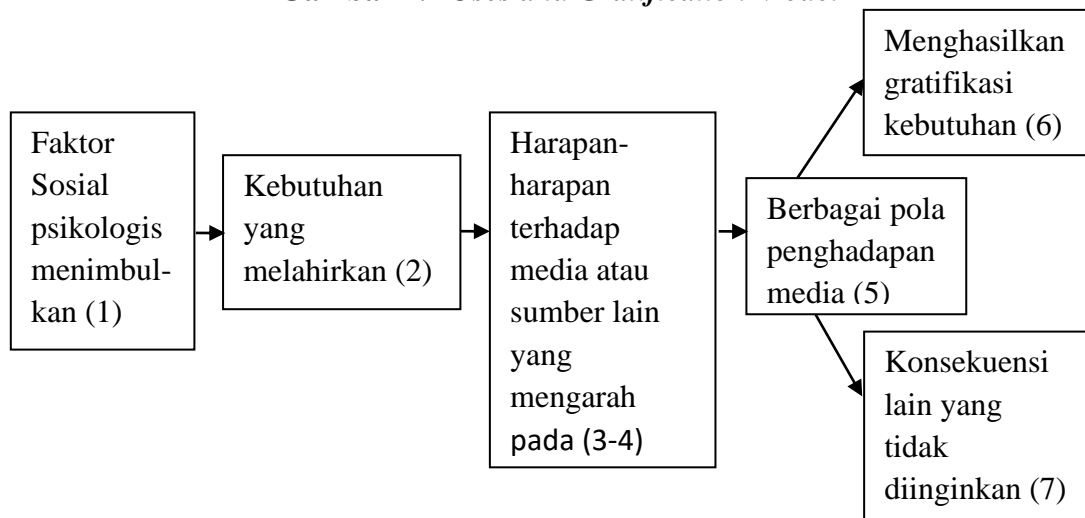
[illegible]

Faktor Sosial psikologis menimbulkan (1)

Kebutuhan yang melahirkan (2)

Harapan-harapan terhadap media atau sumber lain yang mengarah pada (3-4)

Berbagai pola penghadapan media (5)

Menghasilkan gratifikasi kebutuhan (6)

Konsekuensi lain yang tidak diinginkan (7)